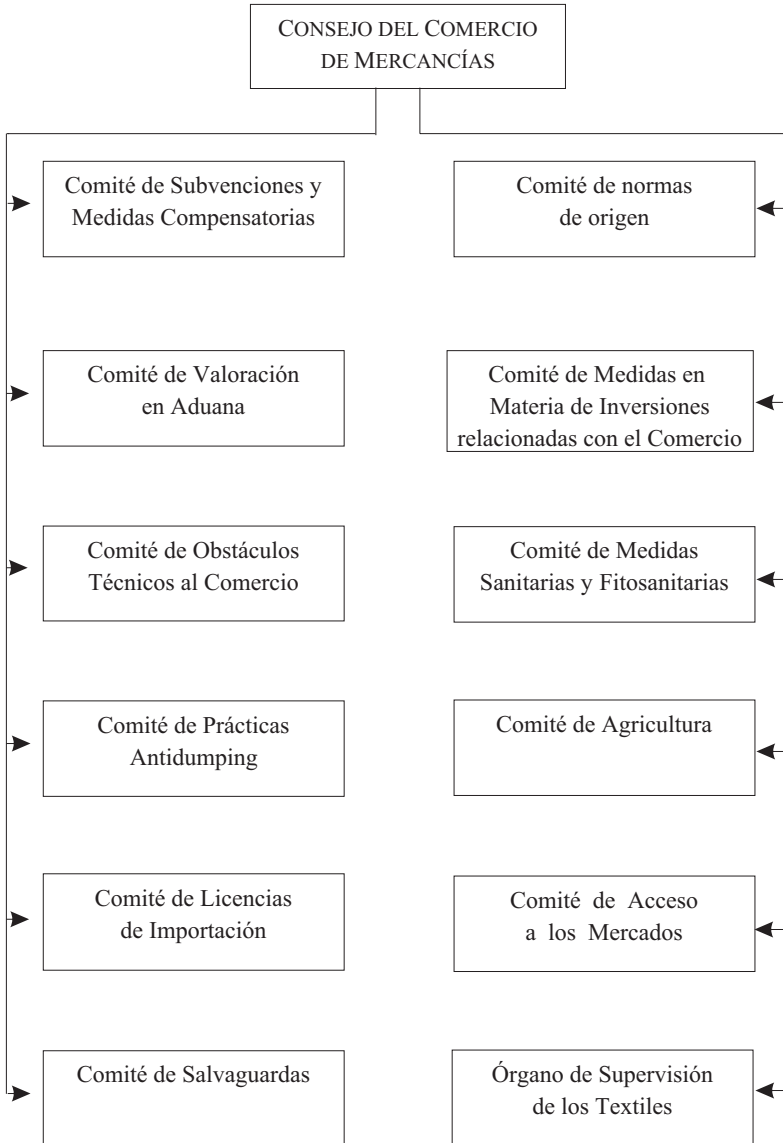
CONSEJO DEL COMERCIO DE MERCANCÍAS

Comité de Subvenciones y Medidas Compensatorias

Comité de normas de origen

Comité de Valoración en Aduana

Comité de Medidas en Materia de Inversiones relacionadas con el Comercio

Comité de Obstáculos Técnicos al Comercio

Comité de Medidas Sanitarias y Fitosanitarias

Comité de Prácticas Antidumping

Comité de Agricultura

Comité de Licencias de Importación

Comité de Acceso a los Mercados

Comité de Salvaguardas

Órgano de Supervisión de los Textiles